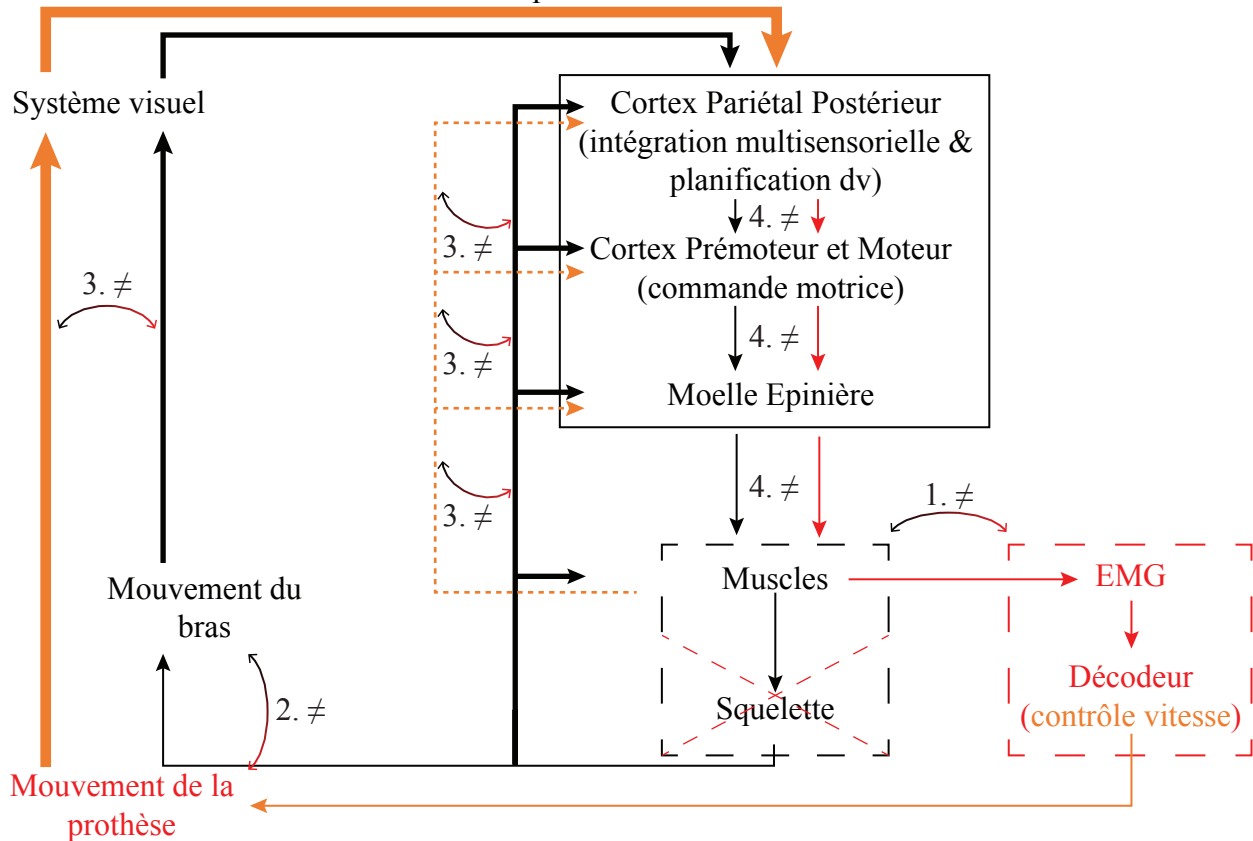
Système visuel

Cortex Pariétal Postérieur (intégration multisensorielle & planification dv)

4. $\neq$

3. $\neq$

Cortex Prémoteur et Moteur (commande motrice)

3. $\neq$

4. $\neq$

3. $\neq$

Moelle Epinière

4. $\neq$

1. $\neq$

3. $\neq$

Mouvement du bras

Muscles

EMG

Décodeur (contrôle vitesse)

Squelette

2. $\neq$

Mouvement de la prothèse